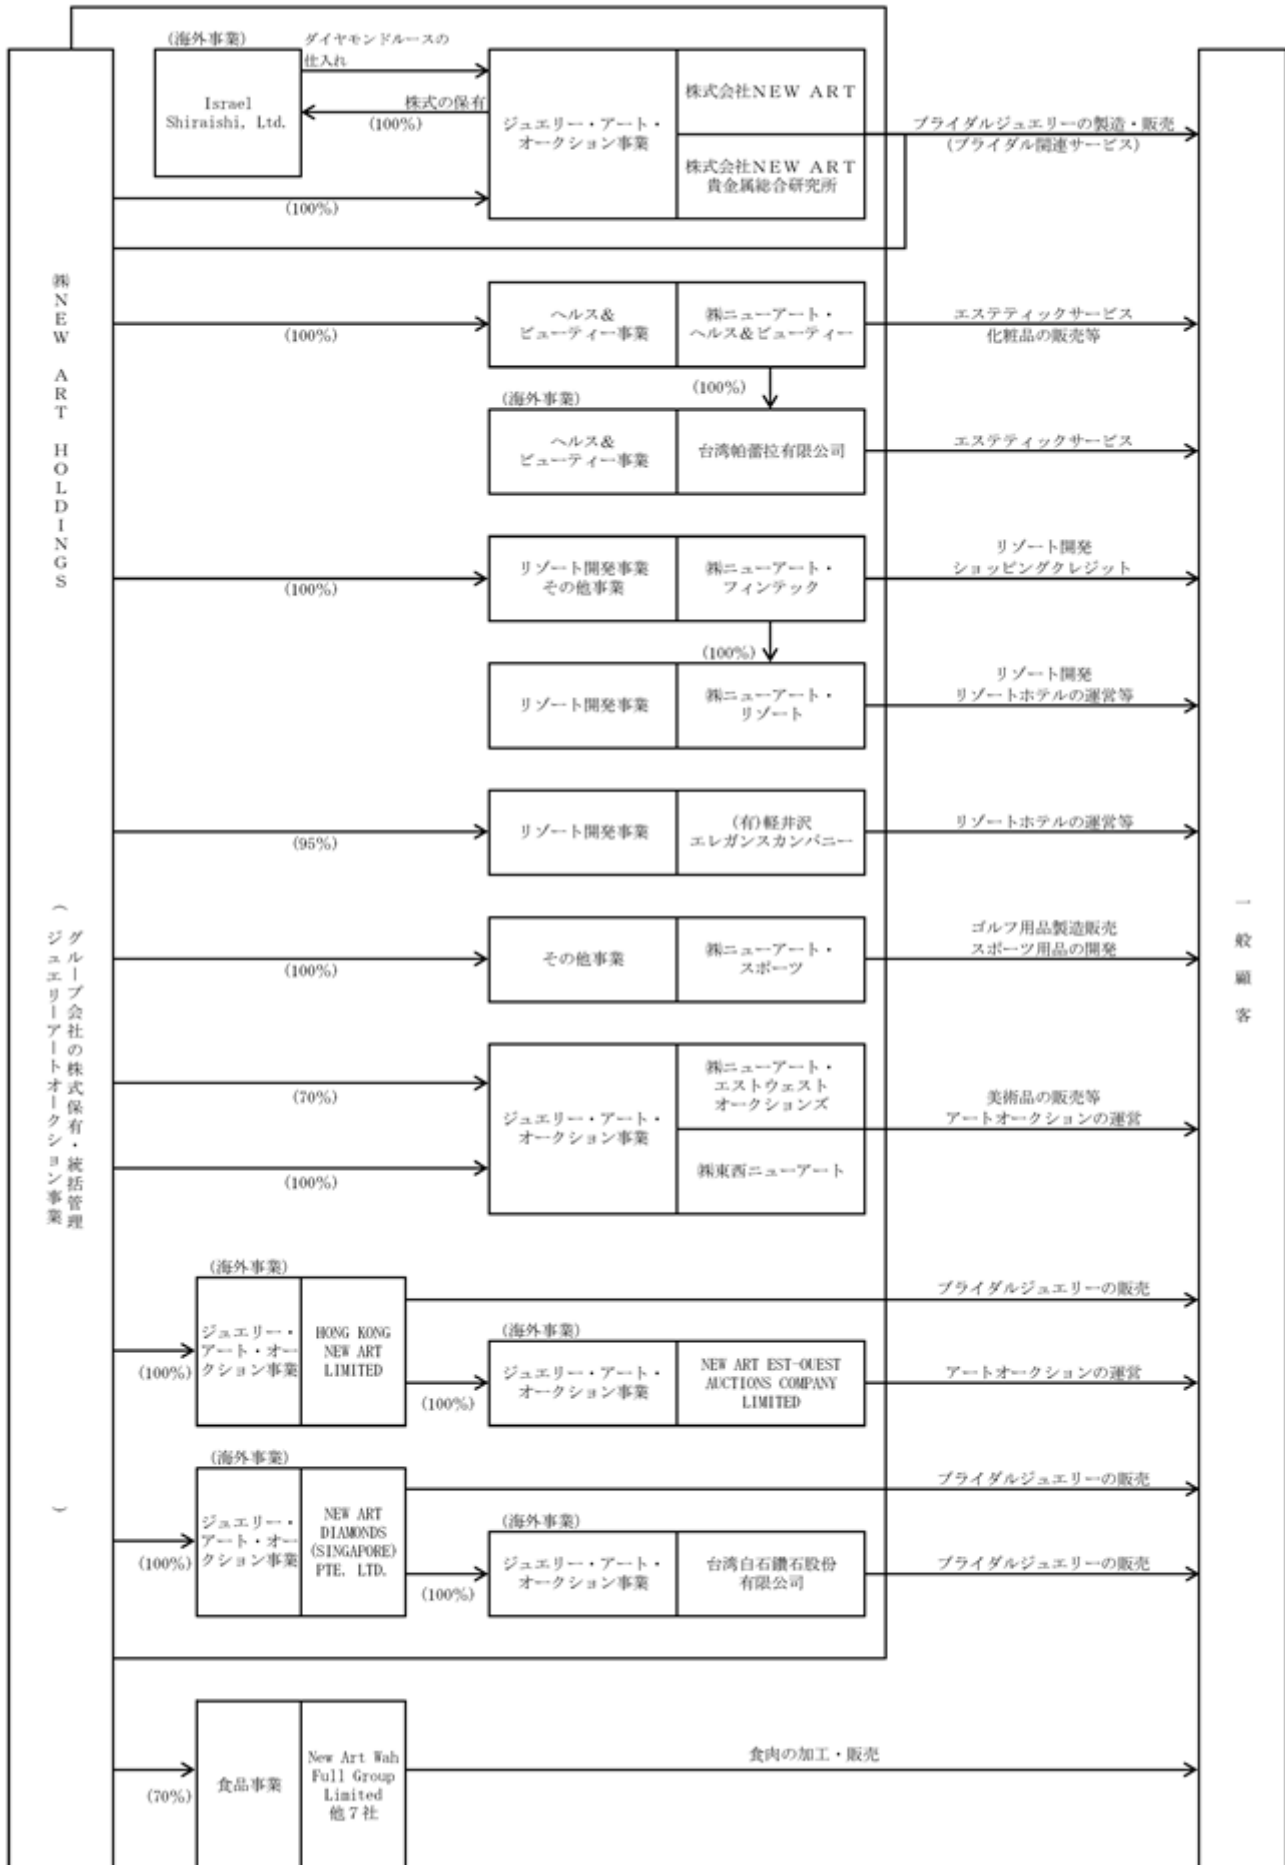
㈱NEW ART HOLDINGS（グループ会社の株式保有・統括管理 ジュエリーアートオークション事業）

(海外事業)
Israel Shiraishi, Ltd.
ダイヤモンドルースの仕入れ
株式の保有
(100%)
ジュエリー・アート・オークション事業
株式会社NEW ART
株式会社NEW ART 貴金属総合研究所
ブライダルジュエリーの製造・販売 (ブライダル関連サービス)
(100%)

(100%)
ヘルス&ビューティー事業
㈱ニューアート・ヘルス&ビューティー
エステティックサービス 化粧品の販売等
(100%)
(海外事業)
ヘルス&ビューティー事業
台湾帕蕾拉有限公司
エステティックサービス

(100%)
リゾート開発事業 その他事業
㈱ニューアート・フィンテック
リゾート開発 ショッピングクレジット
(100%)
リゾート開発事業
㈱ニューアート・リゾート
リゾート開発 リゾートホテルの運営等

(95%)
リゾート開発事業
(有)軽井沢エレガンスカンパニー
リゾートホテルの運営等

(100%)
その他事業
㈱ニューアート・スポーツ
ゴルフ用品製造販売 スポーツ用品の開発

(70%)
(100%)
ジュエリー・アート・オークション事業
㈱ニューアート・エストウェストオークションズ
㈱東西ニューアート
美術品の販売等 アートオークションの運営

(海外事業)
(100%)
ジュエリー・アート・オークション事業
HONG KONG NEW ART LIMITED
ブライダルジュエリーの販売
(海外事業)
(100%)
ジュエリー・アート・オークション事業
NEW ART EST-OUEST AUCTIONS COMPANY LIMITED
アートオークションの運営

(海外事業)
(100%)
ジュエリー・アート・オークション事業
NEW ART DIAMONDS (SINGAPORE) PTE. LTD.
ブライダルジュエリーの販売
(海外事業)
(100%)
ジュエリー・アート・オークション事業
台湾白石鑽石股份有限公司
ブライダルジュエリーの販売

(70%)
食品事業
New Art Wah Full Group Limited 他7社
食肉の加工・販売

一般顧客